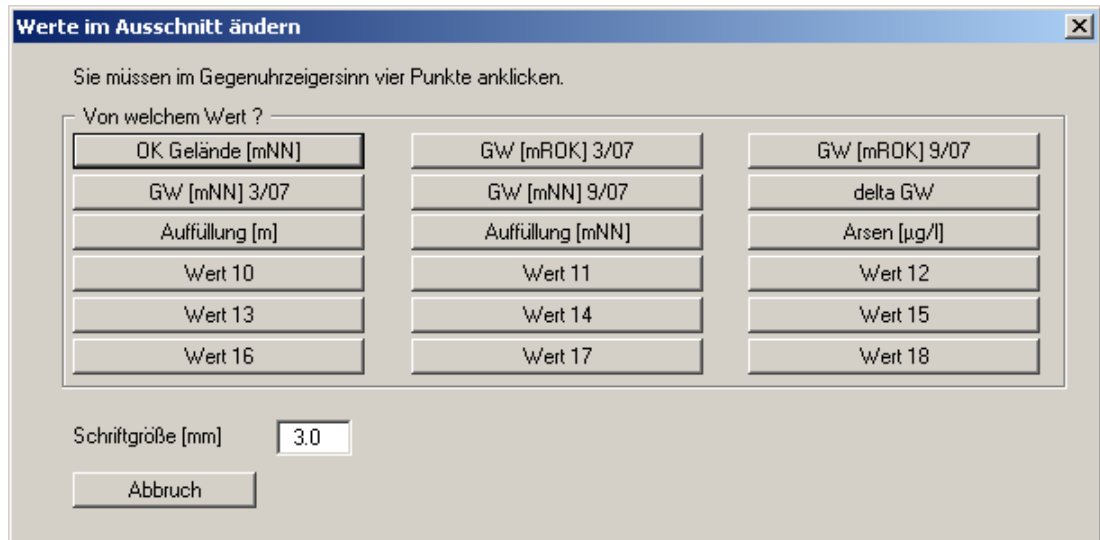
Werte im Ausschnitt ändern

×

Sie müssen im Gegenuhrzeigersinn vier Punkte anklicken.

Von welchem Wert ?

OK Gelände [mNN]
GW [mROK] 3/07
GW [mROK] 9/07
GW [mNN] 3/07
GW [mNN] 9/07
delta GW
Auffüllung [m]
Auffüllung [mNN]
Arsen [µg/l]
Wert 10
Wert 11
Wert 12
Wert 13
Wert 14
Wert 15
Wert 16
Wert 17
Wert 18

Schriftgröße [mm] 3.0

Abbruch